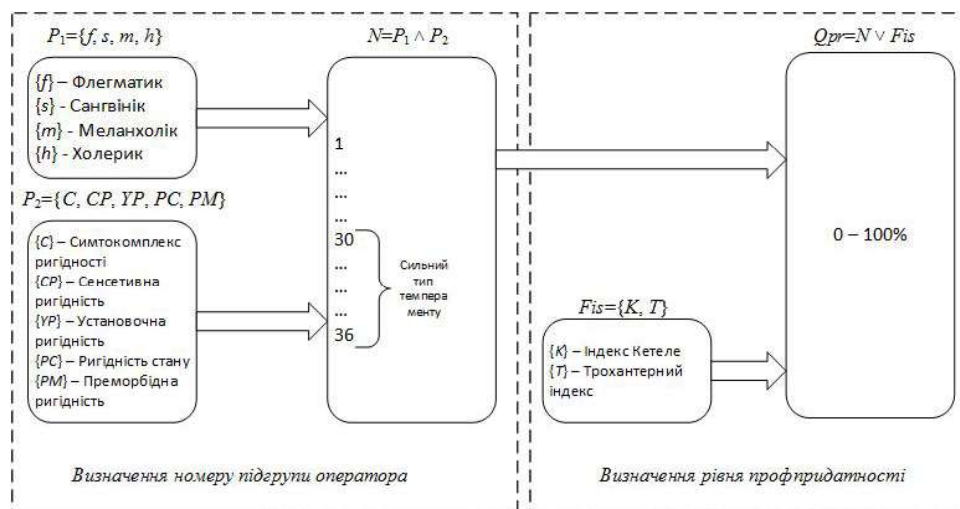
$P_1=\{f, s, m, h\}$

$\{f\}$ – Флегматик
$\{s\}$ - Сангвінік
$\{m\}$ - Меланхолік
$\{h\}$ - Холерик

$P_2=\{C, CP, YP, PC, PM\}$

$\{C\}$ – Симтокомплекс ригідності
$\{CP\}$ – Сенсетивна ригідність
$\{YP\}$ – Установочна ригідність
$\{PC\}$ – Ригідність стану
$\{PM\}$ – Преморбідна ригідність

$N=P_1 \wedge P_2$

1
...
...
...
30
...
...
...
36

Сильний тип темпера менту

$Qpr=N \vee Fis$

0 – 100%

$Fis=\{K, T\}$

$\{K\}$ – Індекс Кетеле
$\{T\}$ – Трохантерний індекс

Визначення номеру підгрупи оператора

Визначення рівня профпридатності